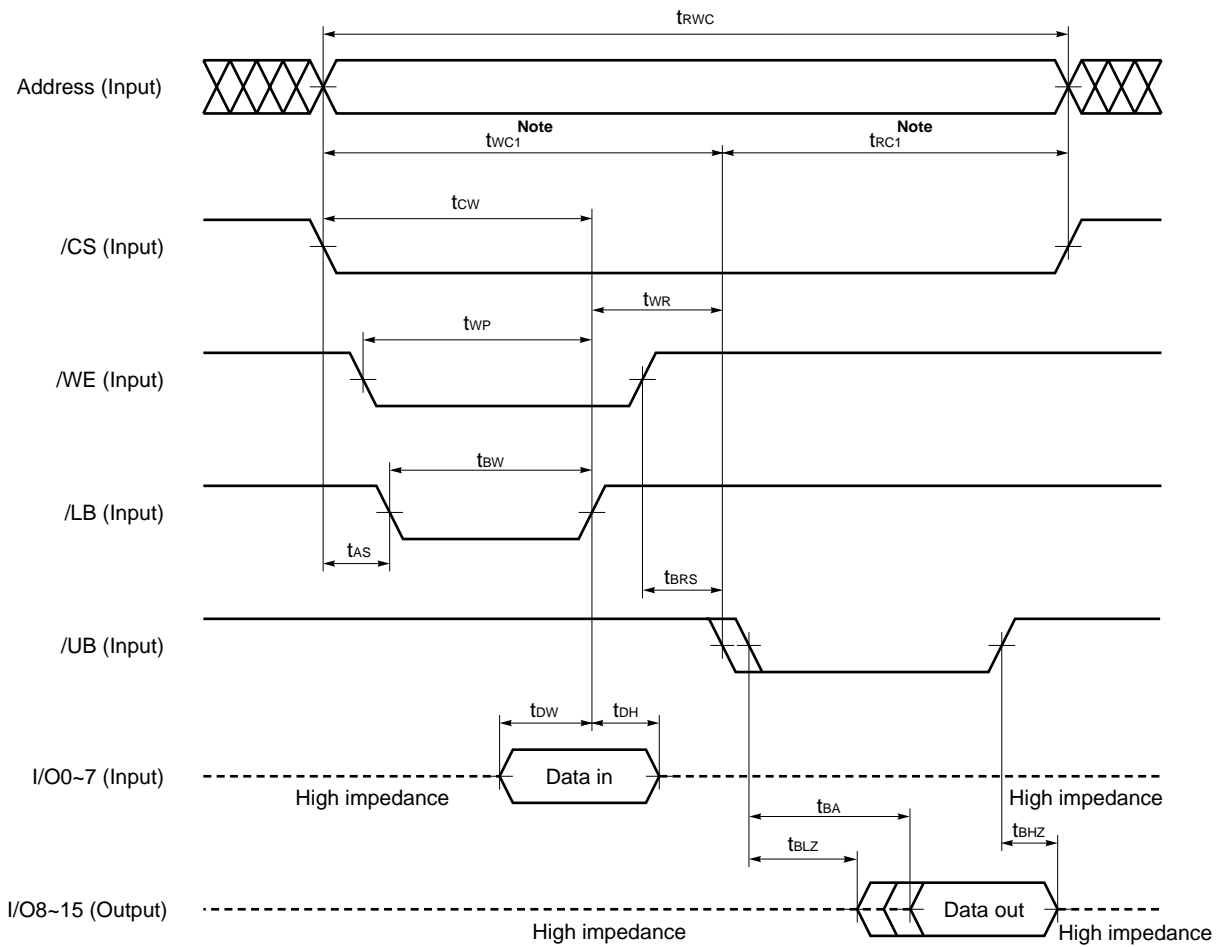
$t_{RWC}$

Address (Input)

Note
$t_{WC1}$

Note
$t_{RC1}$

$t_{CW}$

/CS (Input)

$t_{WR}$

$t_{WP}$

/WE (Input)

$t_{BW}$

/LB (Input)

$t_{AS}$

$t_{BRS}$

/UB (Input)

$t_{DW}$ $t_{DH}$

I/O0~7 (Input)

Data in

High impedance

High impedance

$t_{BA}$

$t_{BHZ}$

$t_{BLZ}$

I/O8~15 (Output)

Data out

High impedance

High impedance